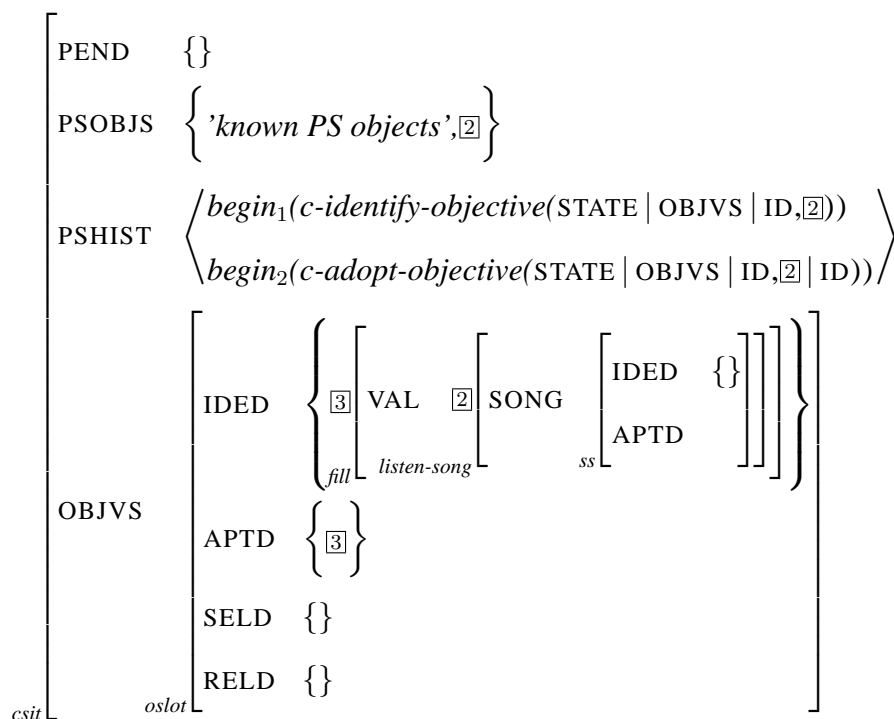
$\left[\begin{array}{ll} \text{PEND} & \{\} \\ \text{PSOBJS} & \left\{ \textit{'known PS objects'}, \boxed{2} \right\} \\ \text{PSHIST} & \left\langle \begin{array}{l} \textit{begin}_1\textit{(c-identify-objective(}\text{STATE} \mid \text{OBJVS} \mid \text{ID}, \boxed{2}\text{))} \\ \textit{begin}_2\textit{(c-adopt-objective(}\text{STATE} \mid \text{OBJVS} \mid \text{ID}, \boxed{2} \mid \text{ID}\text{))} \end{array} \right\rangle \\ \text{OBJVS} & \left[\begin{array}{ll} \text{IDED} & \left\{ \boxed{3} {}_{\textit{fill}}\left[ \text{VAL} \;\; \boxed{2} {}_{\textit{listen-song}}\left[ \text{SONG} \;\; {}_{\textit{ss}}\left[\begin{array}{ll} \text{IDED} & \{\} \\ \text{APTD} & \end{array}\right] \right] \right] \right\} \\ \text{APTD} & \left\{ \boxed{3} \right\} \\ \text{SELD} & \{\} \\ \text{RELD} & \{\} \end{array}\right]_{\textit{oslot}} \end{array}\right]_{\textit{csit}}$